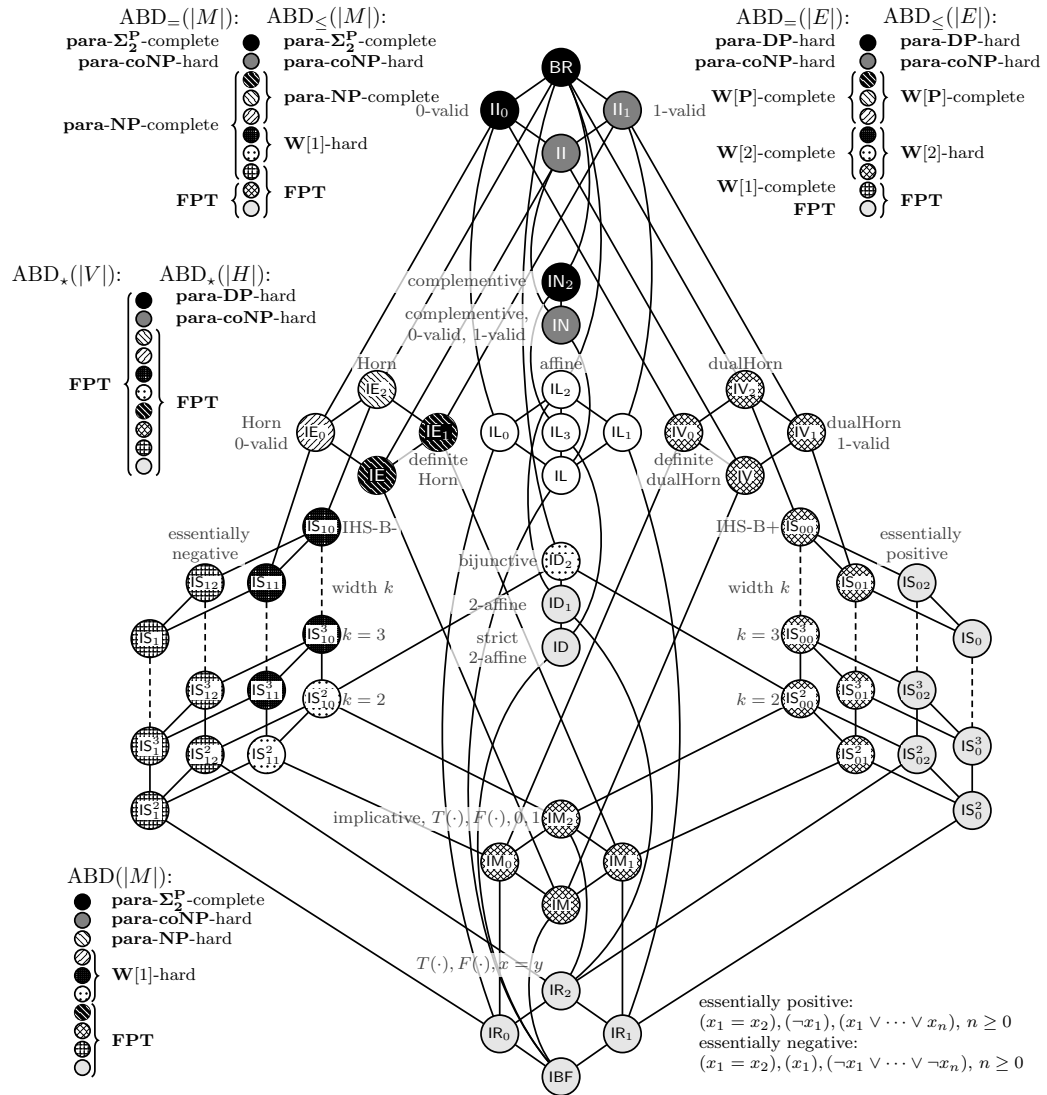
$\mathrm{ABD}_=(|M|)$: $\mathrm{ABD}_\leq(|M|)$:
para-$\Sigma_2^P$-complete para-$\Sigma_2^P$-complete
para-coNP-hard para-coNP-hard
para-NP-complete para-NP-complete
$\mathbf{W}[1]$-hard
FPT FPT

$\mathrm{ABD}_=(|E|)$: $\mathrm{ABD}_\leq(|E|)$:
para-DP-hard para-DP-hard
para-coNP-hard para-coNP-hard
$\mathbf{W}[\mathbf{P}]$-complete $\mathbf{W}[\mathbf{P}]$-complete
$\mathbf{W}[2]$-complete $\mathbf{W}[2]$-hard
$\mathbf{W}[1]$-complete
FPT FPT

$\mathrm{ABD}_\star(|V|)$: $\mathrm{ABD}_\star(|H|)$:
para-DP-hard
para-coNP-hard
FPT FPT

BR
0-valid $\mathsf{II}_0$
$\mathsf{II}_1$ 1-valid
$\mathsf{II}$
complementive $\mathsf{IN}_2$
complementive, 0-valid, 1-valid $\mathsf{IN}$
Horn $\mathsf{IE}_2$
affine $\mathsf{IL}_2$
dualHorn $\mathsf{IV}_2$
Horn 0-valid $\mathsf{IE}_0$
$\mathsf{IE}_1$
$\mathsf{IL}_0$ $\mathsf{IL}_3$ $\mathsf{IL}_1$
$\mathsf{IV}_0$
$\mathsf{IV}_1$ dualHorn 1-valid
$\mathsf{IE}$ definite Horn
$\mathsf{IL}$
definite dualHorn $\mathsf{IV}$
$\mathsf{IS}_{10}$ IHS-B-
IHS-B+ $\mathsf{IS}_{00}$
essentially negative
essentially positive
bijunctive $\mathsf{ID}_2$
$\mathsf{IS}_{12}$ $\mathsf{IS}_{11}$
width $k$
$\mathsf{ID}_1$ 2-affine
$\mathsf{IS}_{01}$ $\mathsf{IS}_{02}$
width $k$
$\mathsf{IS}_1$
$\mathsf{IS}_{10}^3$ $k=3$
strict 2-affine $\mathsf{ID}$
$k=3$ $\mathsf{IS}_{00}^3$
$\mathsf{IS}_0$
$\mathsf{IS}_{12}^3$ $\mathsf{IS}_{11}^3$
$\mathsf{IS}_{10}^2$ $k=2$
$k=2$ $\mathsf{IS}_{00}^2$
$\mathsf{IS}_{01}^3$ $\mathsf{IS}_{02}^3$
$\mathsf{IS}_1^3$ $\mathsf{IS}_{12}^2$ $\mathsf{IS}_{11}^2$
$\mathsf{IS}_{01}^2$ $\mathsf{IS}_{02}^2$ $\mathsf{IS}_0^3$
$\mathsf{IS}_1^2$
$\mathsf{IS}_0^2$
implicative, $T(\cdot), F(\cdot), 0, 1$ $\mathsf{IM}_2$
$\mathsf{IM}_0$ $\mathsf{IM}_1$
$\mathsf{IM}$

$\mathrm{ABD}(|M|)$:
para-$\Sigma_2^P$-complete
para-coNP-hard
para-NP-hard
$\mathbf{W}[1]$-hard
FPT

$T(\cdot), F(\cdot), x=y$
$\mathsf{IR}_2$
$\mathsf{IR}_0$ $\mathsf{IR}_1$
IBF

essentially positive:
$(x_1=x_2), (\neg x_1), (x_1 \vee \cdots \vee x_n)$, $n \geq 0$
essentially negative:
$(x_1=x_2), (x_1), (\neg x_1 \vee \cdots \vee \neg x_n)$, $n \geq 0$